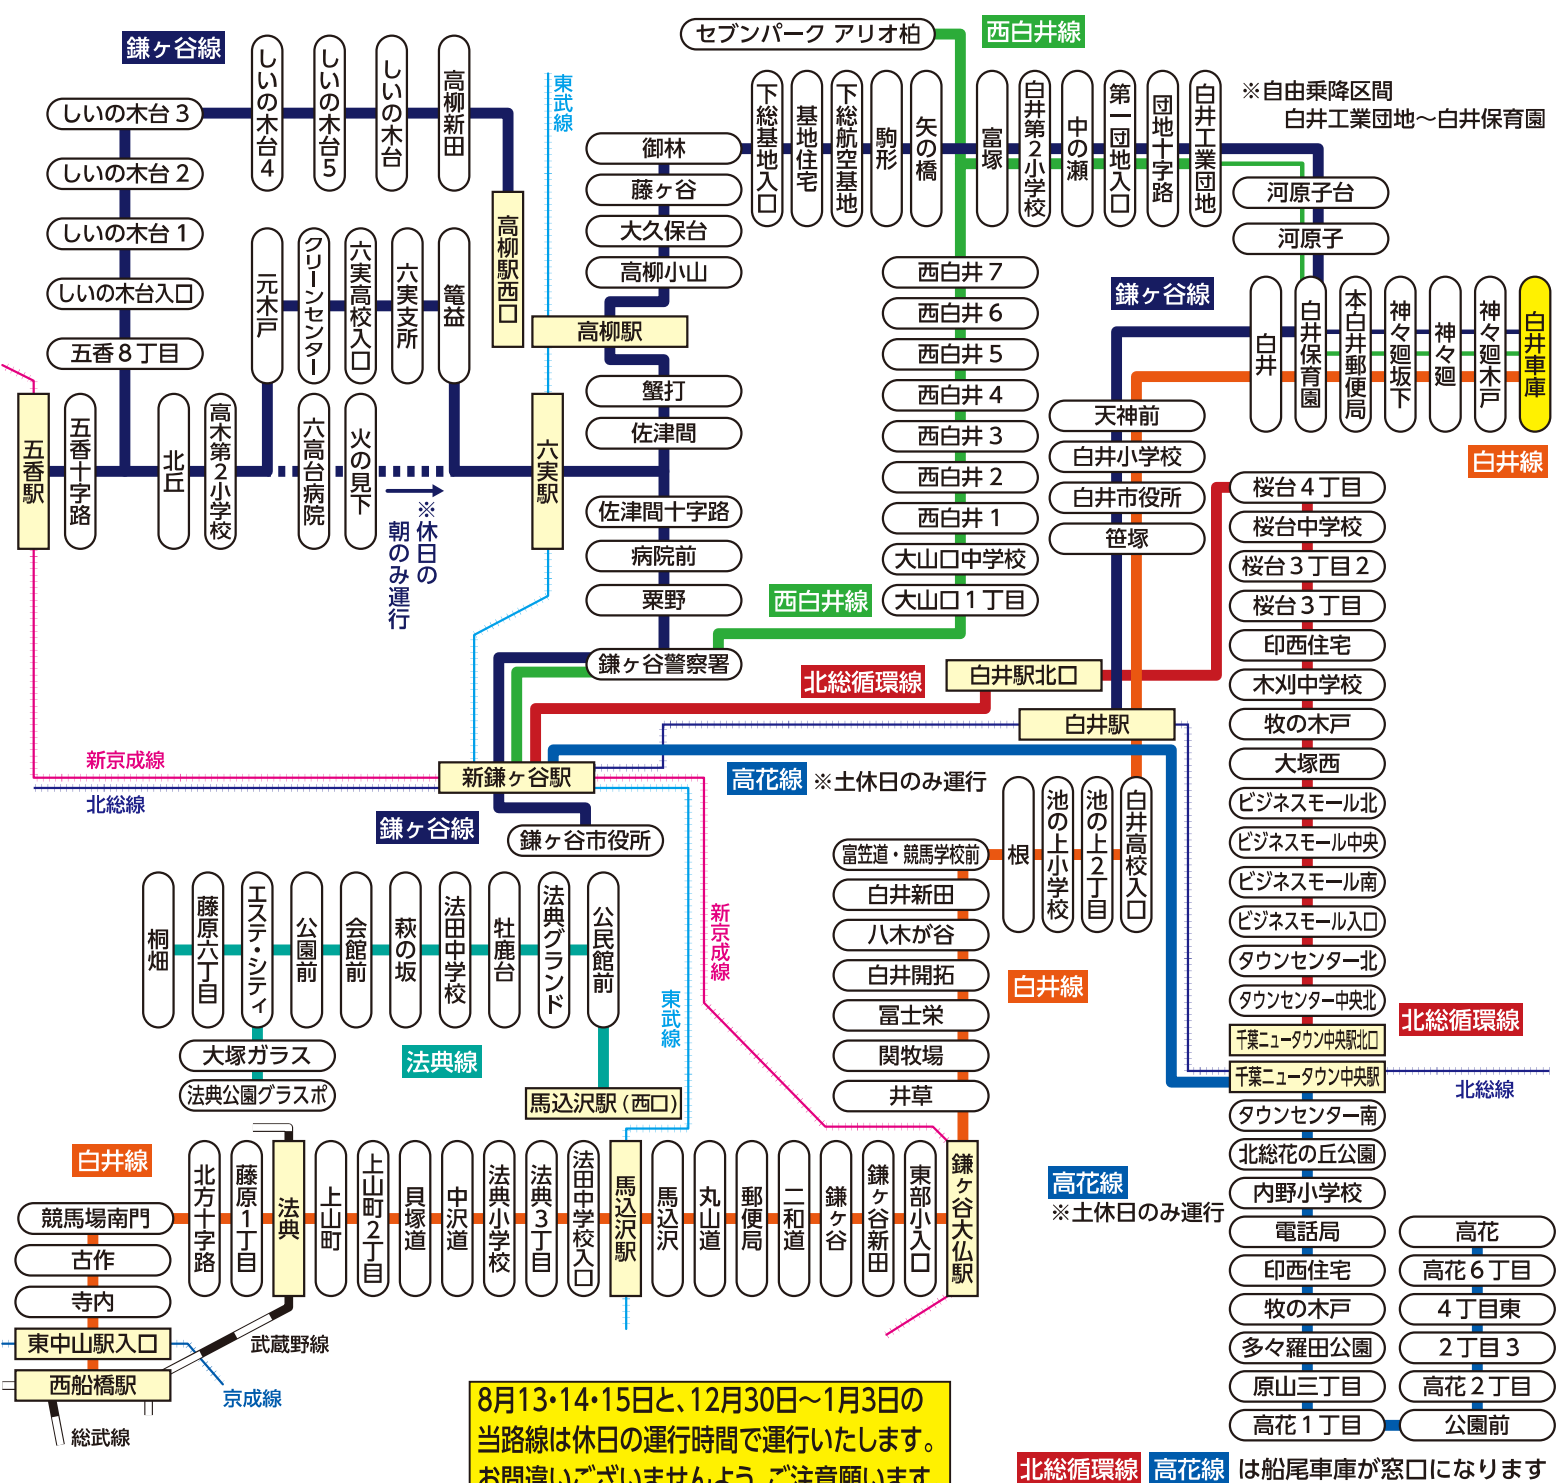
鎌ヶ谷線

しいの木台３
しいの木台２
しいの木台１
しいの木台入口
五香８丁目

しいの木台４
しいの木台５
しいの木台
高柳新田

東武線

高柳駅西口

元木戸
クリーンセンター
六実高校入口
六実支所
篭益

五香駅
五香十字路
北丘
高木第２小学校
六高台病院
火の見下

※休日の朝のみ運行

六実駅

御林
藤ヶ谷
大久保台
高柳小山
高柳駅
蟹打
佐津間
佐津間十字路
病院前
粟野
鎌ヶ谷警察署

セブンパーク アリオ柏
西白井線

下総基地入口
基地住宅
下総航空基地
駒形
矢の橋
富塚
白井第２小学校
中の瀬
第一団地入口
団地十字路
白井工業団地

※自由乗降区間
白井工業団地～白井保育園

河原子台
河原子

西白井７
西白井６
西白井５
西白井４
西白井３
西白井２
西白井１
大山口中学校
大山口１丁目
西白井線

鎌ヶ谷線
白井
白井保育園
本白井郵便局
神々廻坂下
神々廻
神々廻木戸
白井車庫
白井線

天神前
白井小学校
白井市役所
笹塚

桜台４丁目
桜台中学校
桜台３丁目２
桜台３丁目
印西住宅
木刈中学校
牧の木戸
大塚西
ビジネスモール北
ビジネスモール中央
ビジネスモール南
ビジネスモール入口
タウンセンター北
タウンセンター中央北
千葉ニュータウン中央駅北口
千葉ニュータウン中央駅
タウンセンター南
北総花の丘公園
内野小学校
電話局
印西住宅
牧の木戸
多々羅田公園
原山三丁目
高花１丁目

高花
高花６丁目
４丁目東
２丁目３
高花２丁目
公園前

北総循環線
白井駅北口
白井駅

新京成線
北総線
新鎌ヶ谷駅
鎌ヶ谷市役所
鎌ヶ谷線

高花線 ※土休日のみ運行

富笠道・競馬学校前
白井新田
八木が谷
白井開拓
冨士栄
関牧場
井草

根
池の上小学校
池の上２丁目
白井高校入口
白井線

北総循環線
北総線

桐畑
藤原六丁目
エステ・シティ
公園前
会館前
萩の坂
法田中学校
牡鹿台
法典グランド
公民館前

大塚ガラス
法典公園グラスポ
法典線
馬込沢駅（西口）

新京成線
東武線

白井線
競馬場南門
古作
寺内
東中山駅入口
西船橋駅

北方十字路
藤原１丁目
法典
上山町
上山町２丁目
貝塚道
中沢道
法典小学校
法典３丁目
法田中学校入口
馬込沢駅
馬込沢
丸山道
郵便局
二和道
鎌ヶ谷
鎌ヶ谷新田
東部小入口
鎌ヶ谷大仏駅

武蔵野線
京成線
総武線

高花線
※土休日のみ運行

8月13・14・15日と、12月30日～1月3日の
当路線は休日の運行時間で運行いたします。
お間違いございませんよう、ご注意願います。

北総循環線 高花線 は船尾車庫が窓口になります